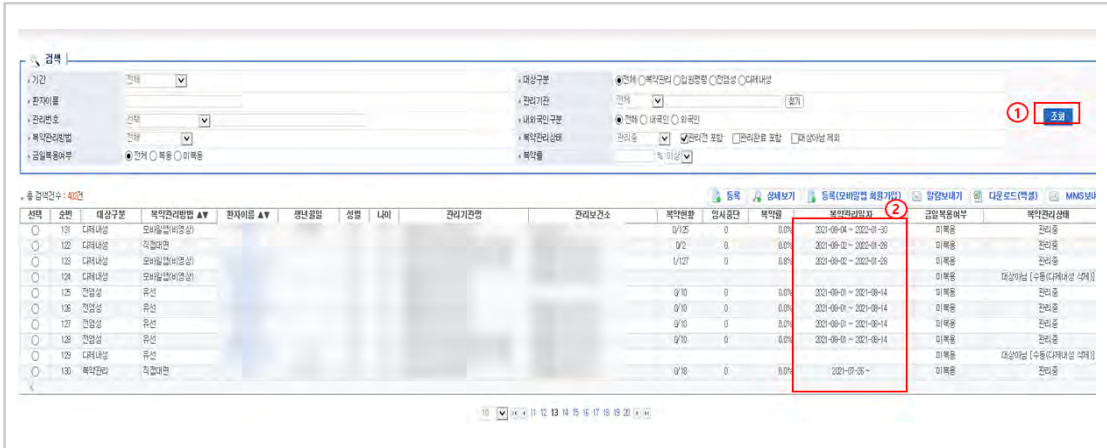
검색

기간 전체
환자이름
관리번호 선택
복약관리방법 전체
금일복용여부 ◉전체 ○복용 ○미복용

대상구분 ◉전체 ○복약관리 ○입원명령 ○잠복결핵 ○다제내성
관리기관 전체 찾기
내외국인구분 ◉전체 ○내국인 ○외국인
복약관리상태 관리중 ☑관리전 포함 ☐관리완료 포함 ☐대상아님 제외
복약률 % 이상

① 조회

총 검색건수 : 402건

등록 상세보기 등록(모바일앱 회원가입) 알람보내기 다운로드(엑셀) MMS보내기

| 선택 | 순번 | 대상구분 | 복약관리방법 ▲▼ | 환자이름 ▲▼ | 생년월일 | 성별 | 나이 | 관리기관명 | 관리보건소 | 복약현황 | 임시중단 | 복약률 | 복약관리일자 ② | 금일복용여부 | 복약관리상태 |
|---|---|---|---|---|---|---|---|---|---|---|---|---|---|---|---|
| ○ | 121 | 다제내성 | 모바일앱(비영상) | | | | | | | 0/125 | 0 | 0.0% | 2021-08-04 ~ 2022-01-30 | 미복용 | 관리중 |
| ○ | 122 | 다제내성 | 직접대면 | | | | | | | 0/2 | 0 | 0.0% | 2021-08-02 ~ 2022-01-28 | 미복용 | 관리중 |
| ○ | 123 | 다제내성 | 모바일앱(비영상) | | | | | | | 1/127 | 0 | 0.8% | 2021-08-02 ~ 2022-01-28 | 미복용 | 관리중 |
| ○ | 124 | 다제내성 | 모바일앱(비영상) | | | | | | | | | | | 미복용 | 대상아님 [수동(다제내성 삭제)] |
| ○ | 125 | 잠복결핵 | 유선 | | | | | | | 0/10 | 0 | 0.0% | 2021-08-01 ~ 2021-08-14 | 미복용 | 관리중 |
| ○ | 126 | 잠복결핵 | 유선 | | | | | | | 0/10 | 0 | 0.0% | 2021-08-01 ~ 2021-08-14 | 미복용 | 관리중 |
| ○ | 127 | 잠복결핵 | 유선 | | | | | | | 0/10 | 0 | 0.0% | 2021-08-01 ~ 2021-08-14 | 미복용 | 관리중 |
| ○ | 128 | 잠복결핵 | 유선 | | | | | | | 0/10 | 0 | 0.0% | 2021-08-01 ~ 2021-08-14 | 미복용 | 관리중 |
| ○ | 129 | 다제내성 | 유선 | | | | | | | | | | | 미복용 | 대상아님 [수동(다제내성 삭제)] |
| ○ | 130 | 복약관리 | 직접대면 | | | | | | | 0/18 | 0 | 0.0% | 2021-07-26 ~ | 미복용 | 관리중 |

10 11 12 13 14 15 16 17 18 19 20